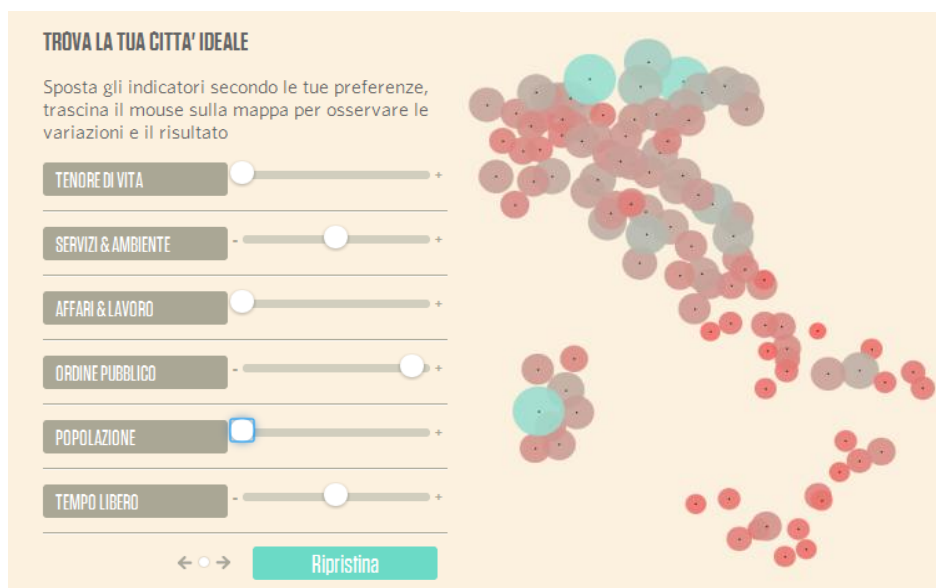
TROVA LA TUA CITTA' IDEALE

Sposta gli indicatori secondo le tue preferenze, trascina il mouse sulla mappa per osservare le variazioni e il risultato

TENORE DI VITA +

SERVIZI & AMBIENTE - +

AFFARI & LAVORO +

ORDINE PUBBLICO - +

POPOLAZIONE +

TEMPO LIBERO - +

Ripristina